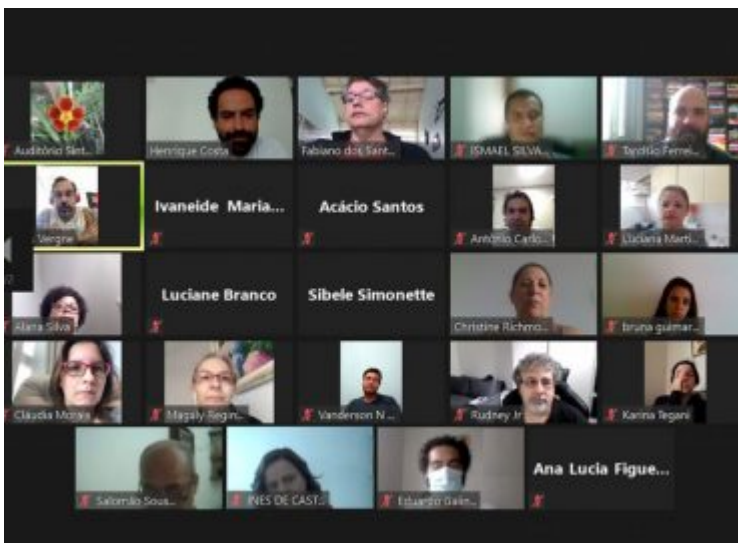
Auditório Sint...
Henrique Costa
Fabiano dos Sant...
ISMAEL SILVA...
Tarcísio Ferrei...
Sergio
Ivaneide Maria...
Acácio Santos
Antonio Carlo...
Luciana Marti...
Alana Silva
Luciane Branco
Sibele Simonette
Christine Richmo...
bruna guimar...
Claudia Morais
Magaly Regin...
Vanderson N...
Rudney Jr
Karina Tegani
Salomão Sous...
INES DE CAST...
Eduardo Dalin...
Ana Lucia Figue...